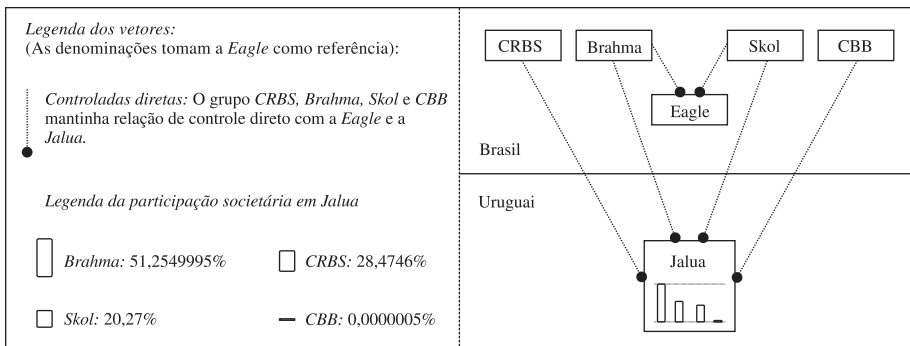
*Legenda dos vetores:*
(As denominações tomam a *Eagle* como referência):

*Controladas diretas:* O grupo *CRBS*, *Brahma*, *Skol* e *CBB* mantinha relação de controle direto com a *Eagle* e a *Jalua*.

*Legenda da participação societária em Jalua*

*Brahma:* 51,2549995%

*CRBS:* 28,4746%

*Skol:* 20,27%

*CBB:* 0,0000005%

CRBS

Brahma

Skol

CBB

Eagle

Brasil

Uruguai

Jalua